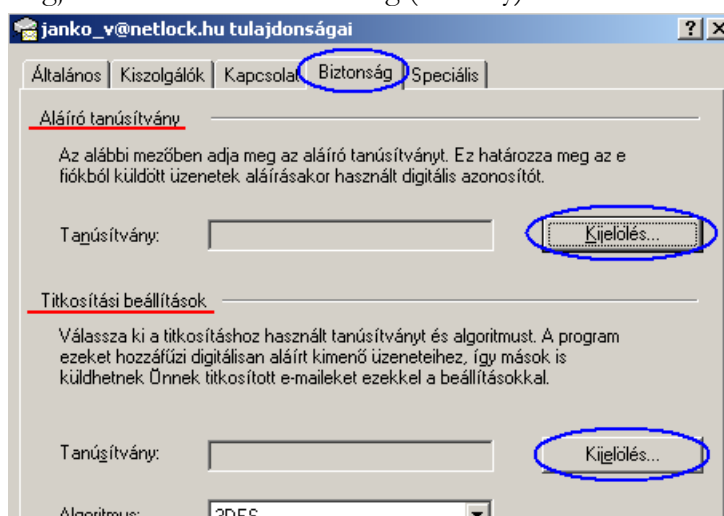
janko_v@netlock.hu tulajdonságai

? ×

Általános | Kiszolgálók | Kapcsolat | Biztonság | Speciális

Aláíró tanúsítvány

Az alábbi mezőben adja meg az aláíró tanúsítványt. Ez határozza meg az e fiókból küldött üzenetek aláírásakor használt digitális azonosítót.

Tanúsítvány:

Kijelölés...

Titkosítási beállítások

Válassza ki a titkosításhoz használt tanúsítványt és algoritmust. A program ezeket hozzáfűzi digitálisan aláírt kimenő üzeneteihez, így mások is küldhetnek Önnek titkosított e-maileket ezekkel a beállításokkal.

Tanúsítvány:

Kijelölés...

Algoritmus: 3DES